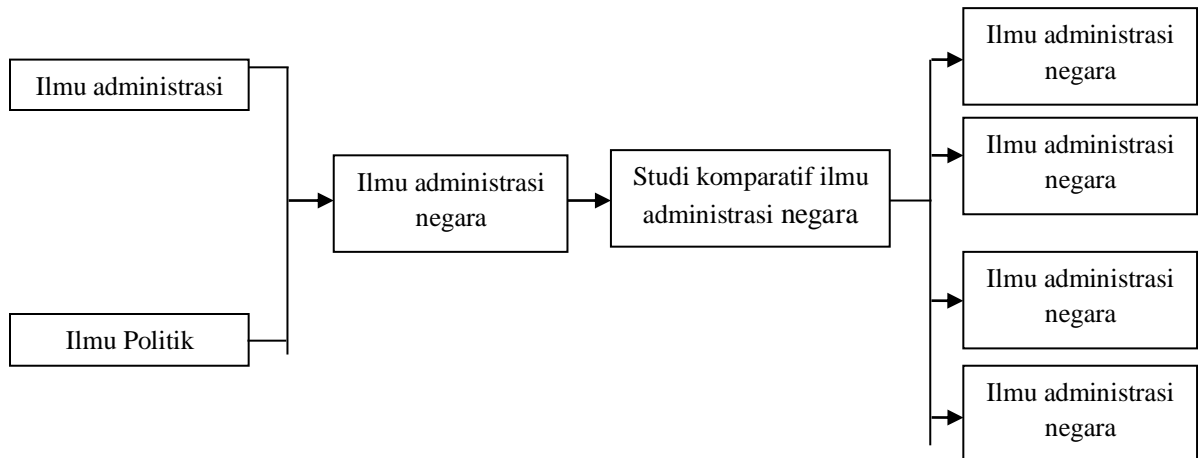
Ilmu administrasi

Ilmu Politik

Ilmu administrasi negara

Studi komparatif ilmu administrasi negara

Ilmu administrasi negara

Ilmu administrasi negara

Ilmu administrasi negara

Ilmu administrasi negara